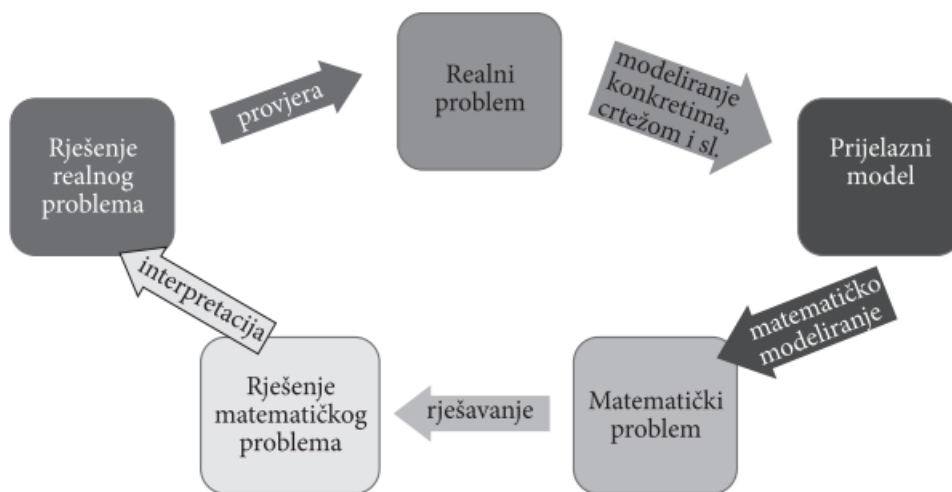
Realni problem

modeliranje konkretima, crtežom i sl.

Prijelazni model

matematičko modeliranje

Matematički problem

rješavanje

Rješenje matematičkog problema

interpretacija

Rješenje realnog problema

provjera